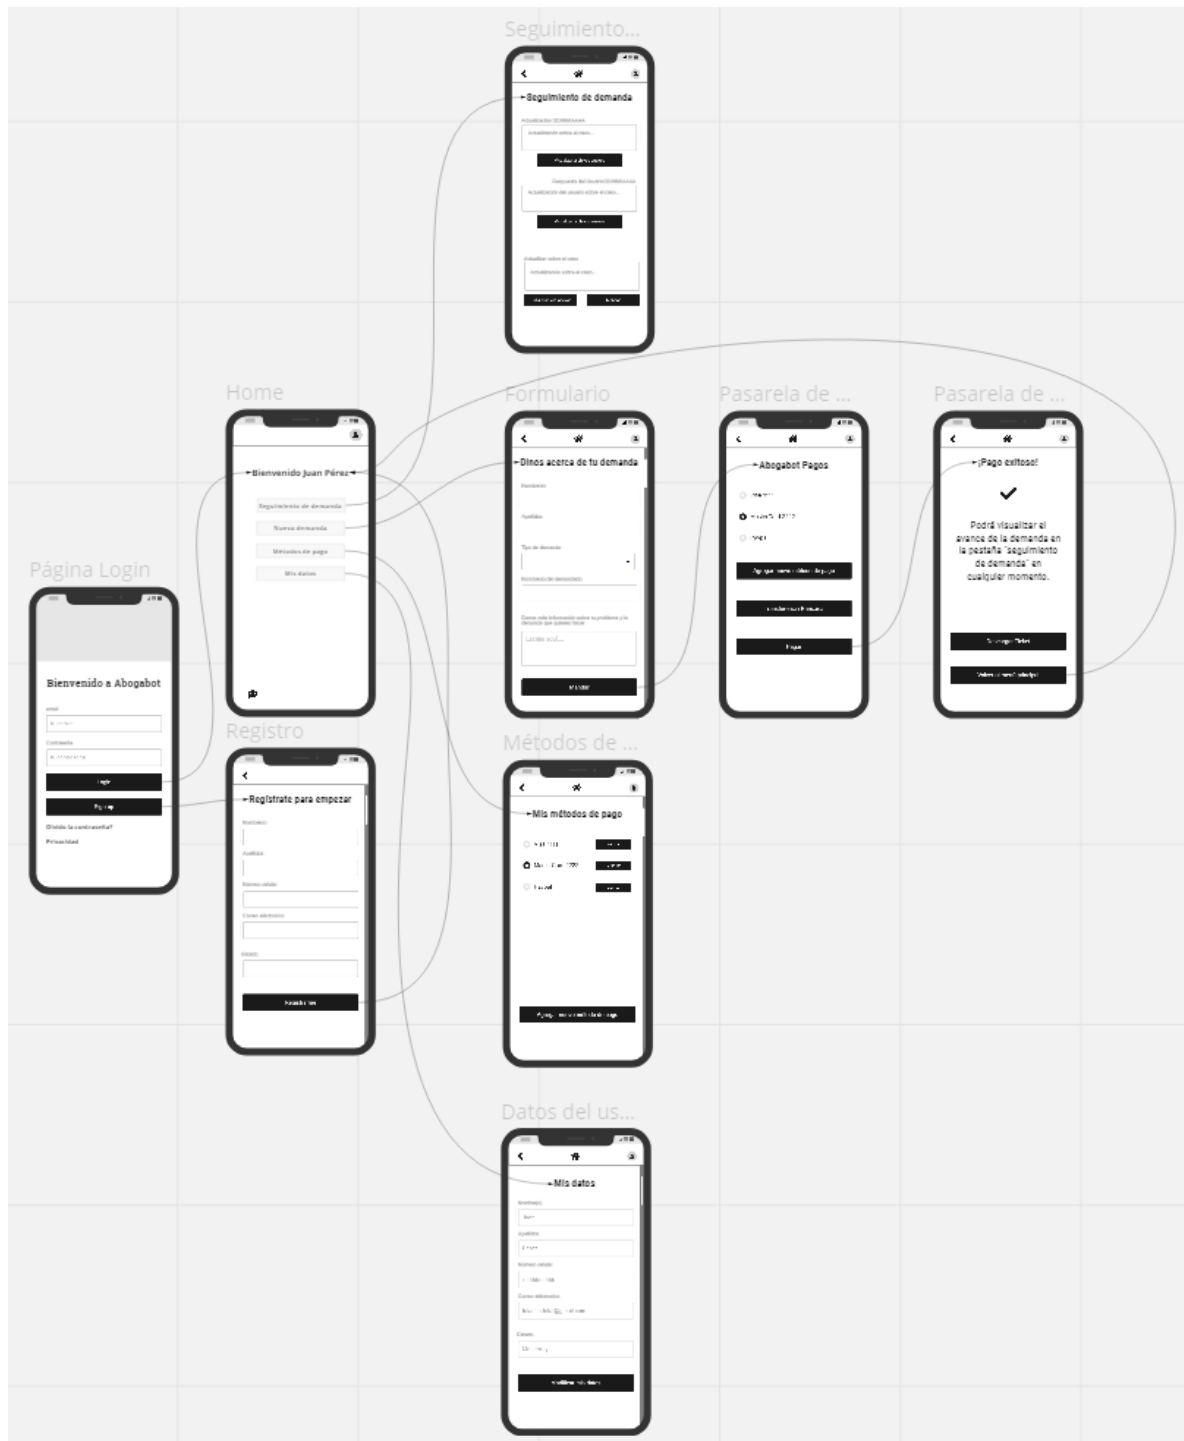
Seguimiento...

Seguimiento de demanda

Formulario

Dinos acerca de tu demanda

Mandar

Pasarela de ...

Abogabot Pagos

Pagar

Pasarela de ...

¡Pago exitoso!

Podrá visualizar el avance de la demanda en la pestaña "seguimiento de demanda" en cualquier momento.

Home

Bienvenido Juan Pérez

Seguimiento de demanda

Nueva demanda

Métodos de pago

Mis datos

Página Login

Bienvenido a Abogabot

Login

Sign up

Olvide la contraseña?

Privacidad

Registro

Regístrate para empezar

Métodos de ...

Mis métodos de pago

Datos del us...

Mis datos